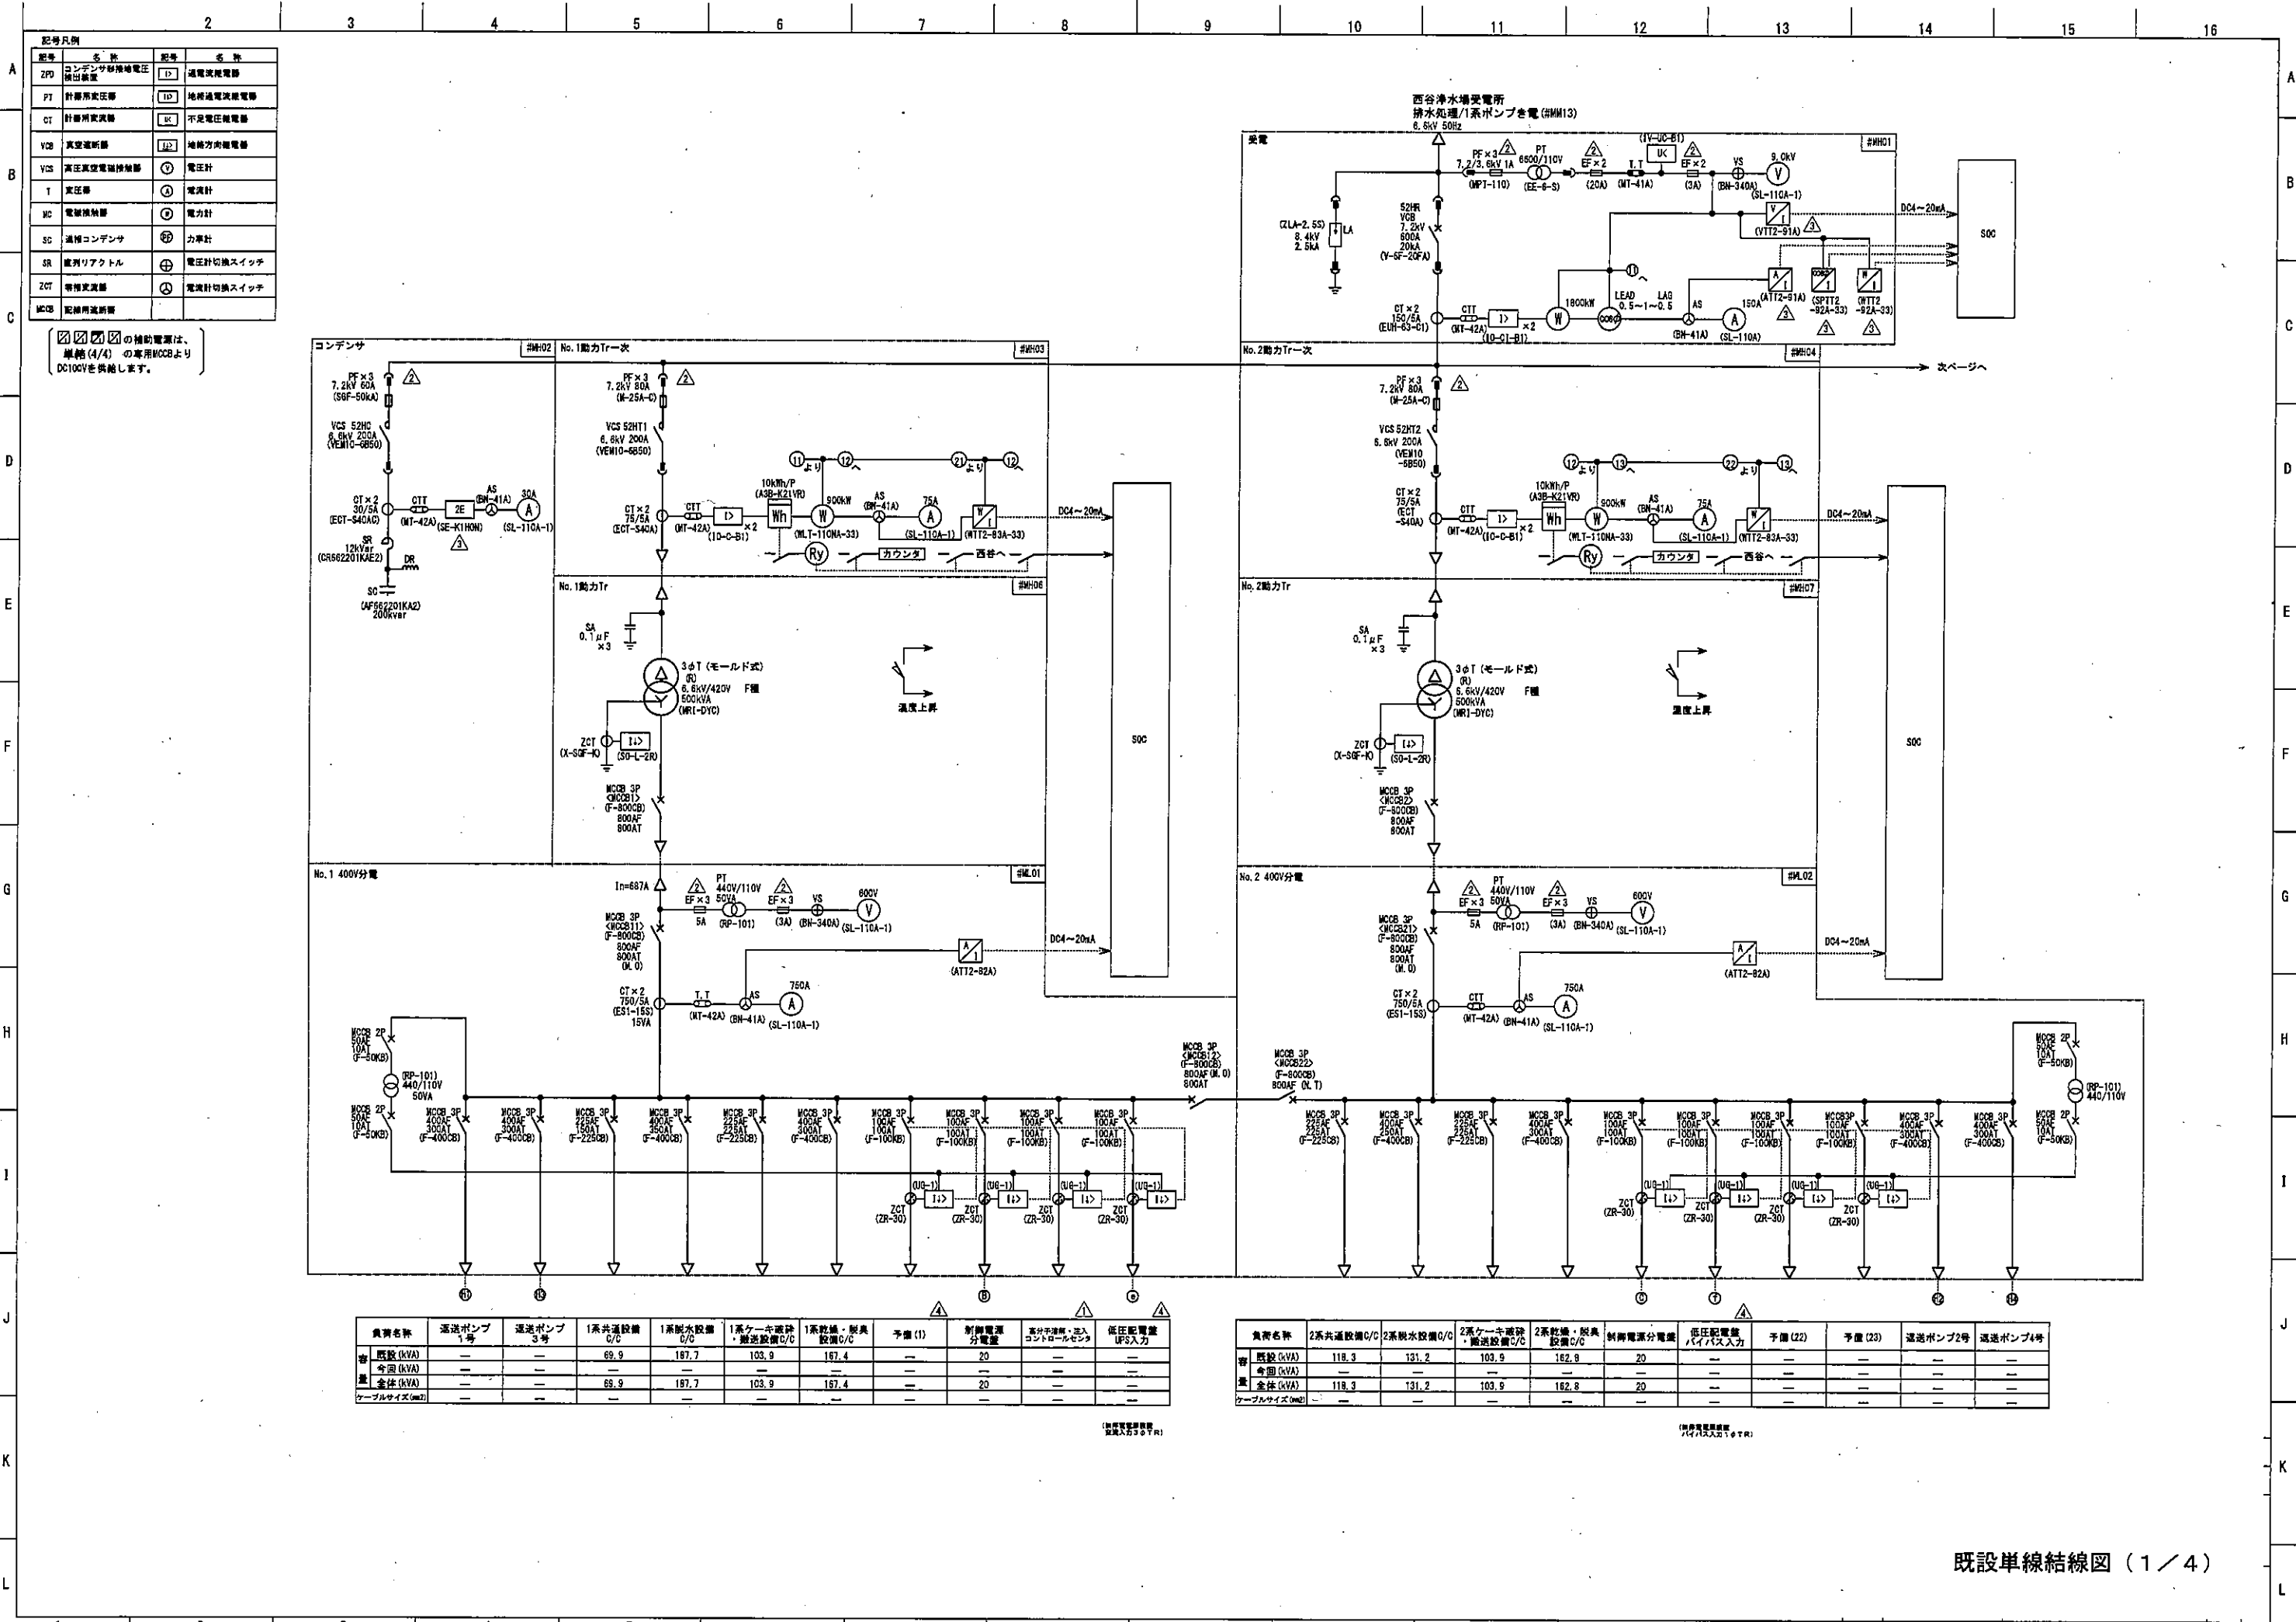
2 3 4 5 6 7 8 9 10 11 12 13 14 15 16

A B C D E F G H I J K L

記号凡例

| 記号 | 名称 | 記号 | 名称 |
|---|---|---|---|
| ZPD | コンデンサ形接地電圧検出装置 | I> | 過電流継電器 |
| PT | 計器用変圧器 | I⏚> | 地絡過電流継電器 |
| CT | 計器用変流器 | UK | 不足電圧継電器 |
| VCB | 真空遮断器 | I⏚> | 地絡方向継電器 |
| VCS | 高圧真空電磁接触器 | V | 電圧計 |
| T | 変圧器 | A | 電流計 |
| MC | 電磁接触器 | W | 電力計 |
| SC | 進相コンデンサ | PF | 力率計 |
| SR | 直列リアクトル | ⊕ | 電圧計切換スイッチ |
| ZCT | 零相変流器 | ⊗ | 電流計切換スイッチ |
| MCCB | 配線用遮断器 | | |

の補助電源は、単線(4/4) の専用MCCBより DC100Vを供給します。

西谷浄水場受電所
排水処理/1系ポンプ棟電(#MM13)
6.6kV 50Hz

受電 #MH01
PF×3 7.2/3.6kV 1A (MPT-110)
PT 6600/110V (EE-6-S)
EF×2 (20A)
(IV-UC-B1) UK
T.T (MT-41A)
EF×2 (3A)
VS (BN-340A)
9.0kV V (SL-110A-1)
(ZLA-2.5S) 8.4kV 2.5kA LA
52HR VCB 7.2kV 600A 20kA (V-6F-20FA)
DC4~20mA
SOC
(VTT2-91A)
(ATT2-91A) (SPTT2-92A-33) (WTT2-92A-33)
CT×2 150/5A (EUH-63-C1)
CTT (MT-42A)
I> ×2 (IO-C1-B1)
1800kW W
LEAD 0.5~1~0.5 LAG
AS (BN-41A)
150A A (SL-110A)

コンデンサ #MH02
PF×3 7.2kV 60A (SGF-50kA)
VCS 52HC 6.6kV 200A (VEM10-6B50)
CT×2 30/5A (ECT-S40AC)
CTT (MT-42A)
2E (SE-K1HON)
AS (BN-41A)
30A A (SL-110A-1)
SR 12kVar (CR562201KAE2)
DR
SC (AF562201KA2) 200kvar

No.1動力Tr一次 #MH03
PF×3 7.2kV 80A (M-25A-C)
VCS 52HT1 6.6kV 200A (VEM10-6B50)
CT×2 75/5A (ECT-S40A)
CTT (MT-42A)
I> ×2 (IO-C-B1)
10kWh/P (A3B-K21VR) Wh
900kW W (WLT-110NA-33)
AS (BN-41A)
75A A (SL-110A-1)
(WTT2-83A-33)
⑪より ⑫へ ㉑より ⑫へ
DC4~20mA
Ry カウンタ 西谷へ

No.1動力Tr #MH06
SA 0.1μF ×3
3φT (モールド式) (R) 6.6kV/420V F種 500kVA (MRI-DYC)
ZCT (X-SGF-K) I⏚> (SO-L-2R)
MCCB 3P <MCCB1> (F-800CB) 800AF 800AT
温度上昇

SOC

No.2動力Tr一次 #MH04
次ページへ
PF×3 7.2kV 80A (M-25A-C)
VCS 52HT2 6.6kV 200A (VEM10-6B50)
CT×2 75/5A (ECT-S40A)
CTT (MT-42A)
I> ×2 (IO-C-B1)
10kWh/P (A3B-K21VR) Wh
900kW W (WLT-110NA-33)
AS (BN-41A)
75A A (SL-110A-1)
(WTT2-83A-33)
⑫より ⑬へ ㉒より ⑬へ
DC4~20mA
Ry カウンタ 西谷へ

No.2動力Tr #MH07
SA 0.1μF ×3
3φT (モールド式) (R) 6.6kV/420V F種 500kVA (MRI-DYC)
ZCT (X-SGF-K) I⏚> (SO-L-2R)
MCCB 3P <MCCB2> (F-800CB) 800AF 800AT
温度上昇

SOC

No.1 400V分電 #ML01
In=687A
EF×3 5A
PT 440V/110V 50VA (RP-101)
EF×3 (3A)
VS (BN-340A)
600V V (SL-110A-1)
MCCB 3P <MCCB11> (F-800CB) 800AF 800AT (M.0)
(ATT2-82A)
DC4~20mA
CT×2 750/5A (ES1-15S) 15VA
T.T (MT-42A)
AS (BN-41A)
750A A (SL-110A-1)
MCCB 2P 50AF 10AT (F-50KB)
(RP-101) 440/110V 50VA
MCCB 2P 50AF 10AT (F-50KB)
MCCB 3P 400AF 300AT (F-400CB)
MCCB 3P 400AF 300AT (F-400CB)
MCCB 3P 225AF 150AT (F-225CB)
MCCB 3P 400AF 350AT (F-400CB)
MCCB 3P 225AF 225AT (F-225CB)
MCCB 3P 400AF 300AT (F-400CB)
MCCB 3P 100AF 100AT (F-100KB)
MCCB 3P 100AF 100AT (F-100KB)
MCCB 3P 100AF 100AT (F-100KB)
MCCB 3P 100AF 100AT (F-100KB)
(UG-1) ZCT (ZR-30)
MCCB 3P <MCCB12> (F-800CB) 800AF (M.0) 800AT
MCCB 3P <MCCB22> (F-800CB) 800AF (N.T)

No.2 400V分電 #ML02
EF×3 5A
PT 440V/110V 50VA (RP-101)
EF×3 (3A)
VS (BN-340A)
600V V (SL-110A-1)
MCCB 3P <MCCB21> (F-800CB) 800AF 800AT (M.0)
(ATT2-82A)
DC4~20mA
CT×2 750/5A (ES1-15S)
CTT (MT-42A)
AS (BN-41A)
750A A (SL-110A-1)
MCCB 3P 225AF 225AT (F-225CB)
MCCB 3P 400AF 250AT (F-400CB)
MCCB 3P 225AF 225AT (F-225CB)
MCCB 3P 400AF 300AT (F-400CB)
MCCB 3P 100AF 100AT (F-100KB)
MCCB 3P 100AF 100AT (F-100KB)
MCCB 3P 100AF 100AT (F-100KB)
MCCB3P 100AF 100AT (F-100KB)
MCCB 3P 400AF 300AT (F-400CB)
MCCB 3P 400AF 300AT (F-400CB)
MCCB 2P 50AF 10AT (F-50KB)
(RP-101) 440/110V
MCCB 2P 50AF 10AT (F-50KB)
(UG-1) ZCT (ZR-30)

| 負荷名称 | 返送ポンプ1号 | 返送ポンプ3号 | 1系共通設備C/C | 1系脱水設備C/C | 1系ケーキ破砕・搬送設備C/C | 1系乾燥・脱臭設備C/C | 予備(1) | 制御電源分電盤 | 高分子凝集・注入コントロールセンタ | 低圧配電盤UPS入力 |
|---|---|---|---|---|---|---|---|---|---|---|
| 容量 既設(kVA) | — | — | 69.9 | 187.7 | 103.9 | 167.4 | — | 20 | — | — |
| 今回(kVA) | — | — | — | — | — | — | — | — | — | — |
| 全体(kVA) | — | — | 69.9 | 187.7 | 103.9 | 167.4 | — | 20 | — | — |
| ケーブルサイズ(mm2) | — | — | — | — | — | — | — | — | — | — |

| 負荷名称 | 2系共通設備C/C | 2系脱水設備C/C | 2系ケーキ破砕・搬送設備C/C | 2系乾燥・脱臭設備C/C | 制御電源分電盤 | 低圧配電盤バイパス入力 | 予備(22) | 予備(23) | 返送ポンプ2号 | 返送ポンプ4号 |
|---|---|---|---|---|---|---|---|---|---|---|
| 容量 既設(kVA) | 118.3 | 131.2 | 103.9 | 162.8 | 20 | — | — | — | — | — |
| 今回(kVA) | — | — | — | — | — | — | — | — | — | — |
| 全体(kVA) | 118.3 | 131.2 | 103.9 | 162.8 | 20 | — | — | — | — | — |
| ケーブルサイズ(mm2) | — | — | — | — | — | — | — | — | — | — |

(制御電源装置 交流入力3φTR)
(制御電源装置 バイパス入力1φTR)

既設単線結線図（1／4）